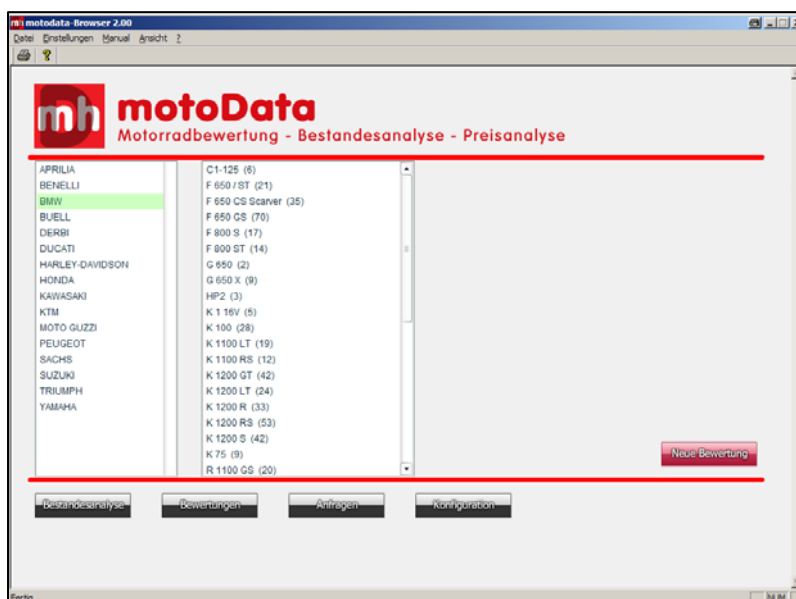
mh motodata-Browser 2.00

Datei Einstellungen Manual Ansicht ?

mh motoData
Motorradbewertung - Bestandesanalyse - Preisanalyse

APRILIA
BENELLI
BMW
BUELL
DERBI
DUCATI
HARLEY-DAVIDSON
HONDA
KAWASAKI
KTM
MOTO GUZZI
PEUGEOT
SACHS
SUZUKI
TRIUMPH
YAMAHA

C1-125 (6)
F 650 / ST (21)
F 650 CS Scarver (35)
F 650 GS (70)
F 800 S (17)
F 800 ST (14)
G 650 (2)
G 650 X (9)
HP2 (3)
K 1 16V (5)
K 100 (28)
K 1100 LT (19)
K 1100 RS (12)
K 1200 GT (42)
K 1200 LT (24)
K 1200 R (33)
K 1200 RS (53)
K 1200 S (42)
K 75 (9)
R 1100 GS (20)

Neue Bewertung

Bestandesanalyse
Bewertungen
Anfragen
Konfiguration

Fertig
NUM